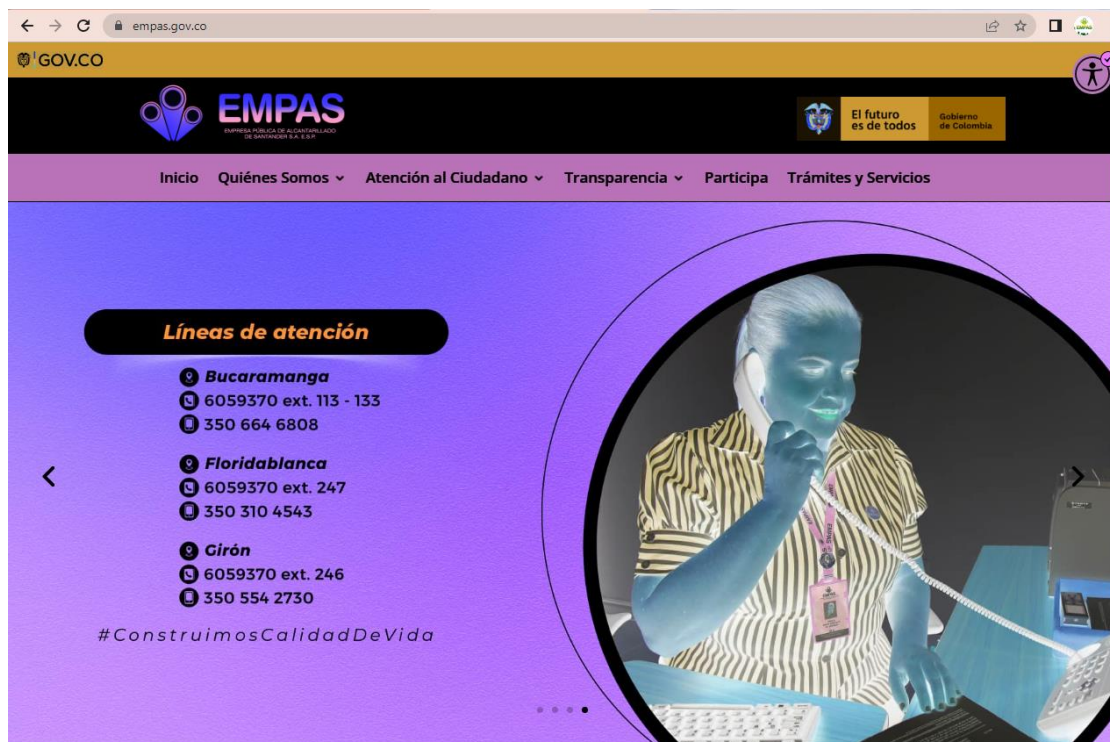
empas.gov.co

GOV.CO

EMPAS
EMPRESA PÚBLICA DE ALCANTARILLADO DE SANTANDER S.A. E.S.P.

El futuro es de todos
Gobierno de Colombia

Inicio Quiénes Somos Atención al Ciudadano Transparencia Participa Trámites y Servicios

Líneas de atención

Bucaramanga
6059370 ext. 113 - 133
350 664 6808

Floridablanca
6059370 ext. 247
350 310 4543

Girón
6059370 ext. 246
350 554 2730

#ConstruimosCalidadDeVida